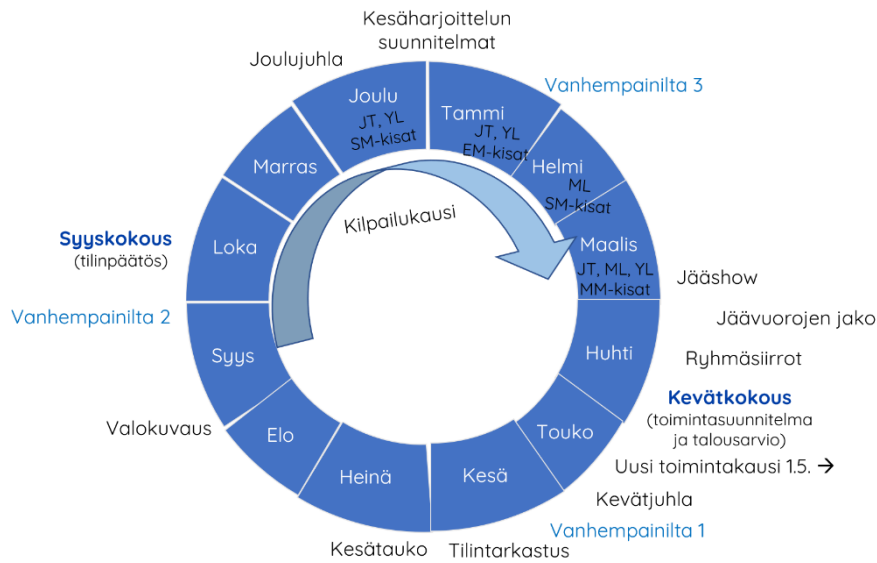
Kesäharjoittelun suunnitelmat

Joulujuhla

Vanhempainilta 3

Joulu
JT, YL
SM-kisat

Tammi
JT, YL
EM-kisat

Marras

Helmi
ML
SM-kisat

Kilpailukausi

Syyskokous
(tilinpäätös)

Loka

Maalis
JT, ML, YL
MM-kisat

Jääshow

Vanhempainilta 2

Jäävuorojen jako

Syys

Huhti

Ryhmäsiirrot

Kevätkokous
(toimintasuunnitelma ja talousarvio)

Valokuvaus

Elo

Touko

Uusi toimintakausi 1.5. →

Heinä

Kesä

Kevätjuhla

Vanhempainilta 1

Kesätauko

Tilintarkastus